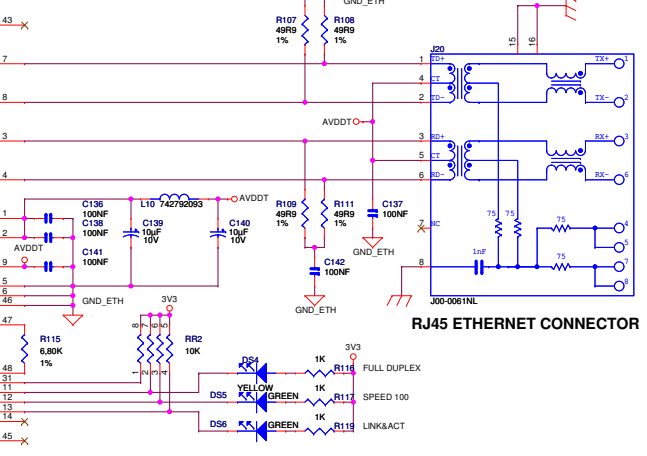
43
GND_ETH
R107
49R9
1%
R108
49R9
1%
15
16
J20
7
1
TD+
TX+
1
8
4
CT
5
CT
2
TD-
TX-
2
AVDDT
3
3
RD+
RX+
3
5
CT
4
6
RD-
RX-
6
R109
49R9
1%
R111
49R9
1%
C137
100NF
7
NC
75
75
75
4
5
1nF
75
7
8
8
C136
100NF
L10 742792093
AVDDT
1
C138
100NF
2
C139
10µF
10V
C140
10µF
10V
AVDDT
C141
100NF
9
GND_ETH
C142
100NF
GND_ETH
J00-0061NL
3
RJ45 ETHERNET CONNECTOR
5
6
46
GND_ETH
3V3
47
8
7
6
5
R115
6,80K
1%
RR2
10K
1
2
3
4
DS4
1K
3V3
38
31
R116
FULL DUPLEX
YELLOW
11
DS5
GREEN
1K
12
R117
SPEED 100
13
DS6
GREEN
1K
14
R119
LINK&ACT
45